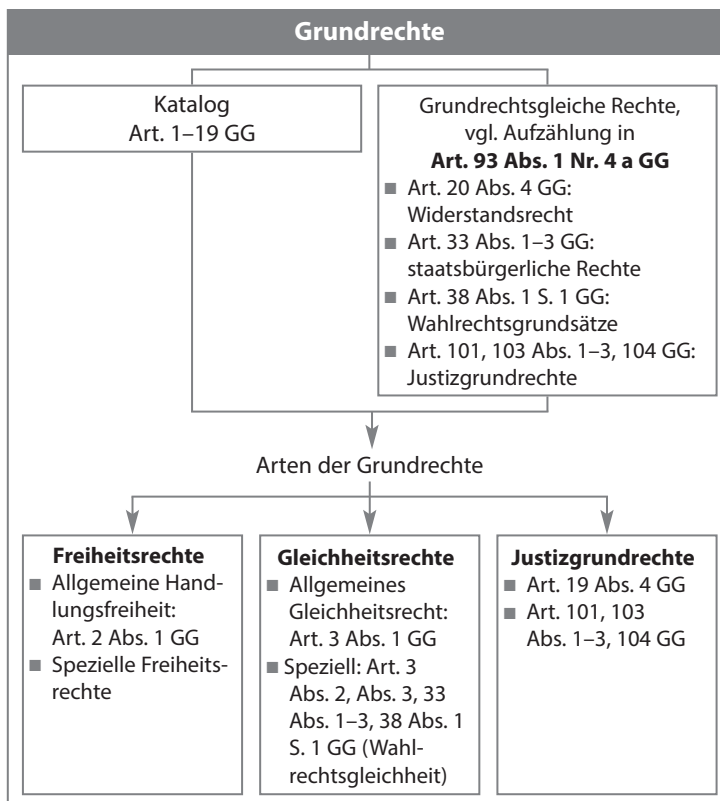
Grundrechte

Katalog
Art. 1–19 GG

Grundrechtsgleiche Rechte, vgl. Aufzählung in
**Art. 93 Abs. 1 Nr. 4 a GG**
- Art. 20 Abs. 4 GG: Widerstandsrecht
- Art. 33 Abs. 1–3 GG: staatsbürgerliche Rechte
- Art. 38 Abs. 1 S. 1 GG: Wahlrechtsgrundsätze
- Art. 101, 103 Abs. 1–3, 104 GG: Justizgrundrechte

Arten der Grundrechte

**Freiheitsrechte**
- Allgemeine Handlungsfreiheit: Art. 2 Abs. 1 GG
- Spezielle Freiheitsrechte

**Gleichheitsrechte**
- Allgemeines Gleichheitsrecht: Art. 3 Abs. 1 GG
- Speziell: Art. 3 Abs. 2, Abs. 3, 33 Abs. 1–3, 38 Abs. 1 S. 1 GG (Wahlrechtsgleichheit)

**Justizgrundrechte**
- Art. 19 Abs. 4 GG
- Art. 101, 103 Abs. 1–3, 104 GG